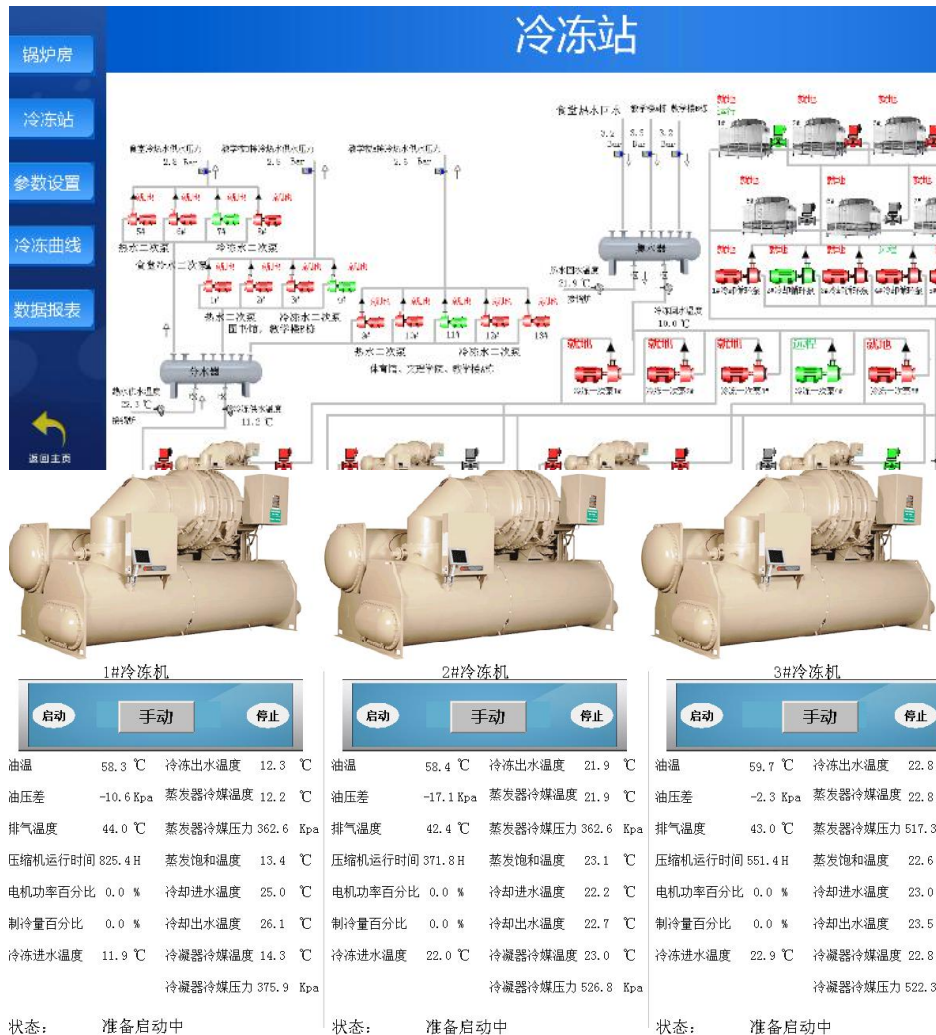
锅炉房

冷冻站

参数设置

冷冻曲线

数据报表

返回主页

冷冻站

食堂热水回水 数学冷冻回水 数学楼冷冻

3.2 Bar 3.5 Bar 3.2 Bar

分水器

集水器

冷冻水二次泵

热水二次泵

冷水器

1#冷冻机

启动 手动 停止

| 油温 | 58.3 ℃ | 冷冻出水温度 | 12.3 ℃ |
|---|---|---|---|
| 油压差 | -10.6 Kpa | 蒸发器冷媒温度 | 12.2 ℃ |
| 排气温度 | 44.0 ℃ | 蒸发器冷媒压力 | 362.6 Kpa |
| 压缩机运行时间 | 825.4 H | 蒸发饱和温度 | 13.4 ℃ |
| 电机功率百分比 | 0.0 % | 冷却进水温度 | 25.0 ℃ |
| 制冷量百分比 | 0.0 % | 冷却出水温度 | 26.1 ℃ |
| 冷冻进水温度 | 11.9 ℃ | 冷凝器冷媒温度 | 14.3 ℃ |
| | | 冷凝器冷媒压力 | 375.9 Kpa |

状态： 准备启动中

2#冷冻机

启动 手动 停止

| 油温 | 58.4 ℃ | 冷冻出水温度 | 21.9 ℃ |
|---|---|---|---|
| 油压差 | -17.1 Kpa | 蒸发器冷媒温度 | 21.9 ℃ |
| 排气温度 | 42.4 ℃ | 蒸发器冷媒压力 | 362.6 Kpa |
| 压缩机运行时间 | 371.8 H | 蒸发饱和温度 | 23.1 ℃ |
| 电机功率百分比 | 0.0 % | 冷却进水温度 | 22.2 ℃ |
| 制冷量百分比 | 0.0 % | 冷却出水温度 | 22.7 ℃ |
| 冷冻进水温度 | 22.0 ℃ | 冷凝器冷媒温度 | 23.0 ℃ |
| | | 冷凝器冷媒压力 | 526.8 Kpa |

状态： 准备启动中

3#冷冻机

启动 手动 停止

| 油温 | 59.7 ℃ | 冷冻出水温度 | 22.8 |
|---|---|---|---|
| 油压差 | -2.3 Kpa | 蒸发器冷媒温度 | 22.8 |
| 排气温度 | 43.0 ℃ | 蒸发器冷媒压力 | 517.3 |
| 压缩机运行时间 | 551.4 H | 蒸发饱和温度 | 22.6 |
| 电机功率百分比 | 0.0 % | 冷却进水温度 | 23.0 |
| 制冷量百分比 | 0.0 % | 冷却出水温度 | 23.5 |
| 冷冻进水温度 | 22.9 ℃ | 冷凝器冷媒温度 | 22.8 |
| | | 冷凝器冷媒压力 | 522.3 |

状态： 准备启动中